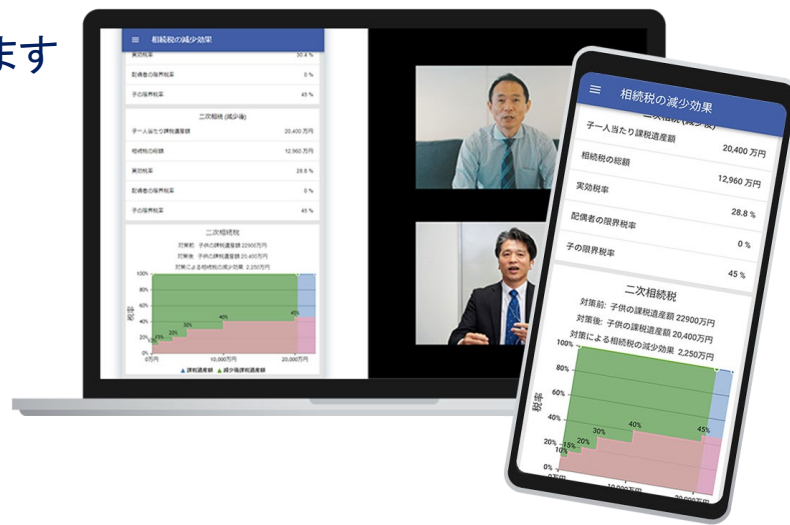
ます

相続税の減少効果

実効税率 30.4 %

配偶者の限界税率 0 %

子の限界税率 45 %

二次相続 (減少後)

子一人当たり課税遺産額 20,400 万円

相続税の総額 12,960 万円

実効税率 28.8 %

配偶者の限界税率 0 %

子の限界税率 45 %

二次相続税

対策前: 子供の課税遺産額 22900万円

対策後: 子供の課税遺産額 20,400万円

対策による相続税の減少効果 2,250万円

100%

80%

60%

40%

20%

0%

税率

15%

20%

30%

40%

45%

0万円

10,000万円

20,000万円

▲課税遺産額 ▲減少後課税遺産額

相続税の減少効果

子一人当たり課税遺産額 20,400 万円

相続税の総額 12,960 万円

実効税率 28.8 %

配偶者の限界税率 0 %

子の限界税率 45 %

二次相続税

対策前: 子供の課税遺産額 22900万円

対策後: 子供の課税遺産額 20,400万円

対策による相続税の減少効果 2,250万円

100%

80%

60%

40%

20%

0%

税率

10%

15%

20%

30%

40%

45%

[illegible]

10,000万円

20,000万円